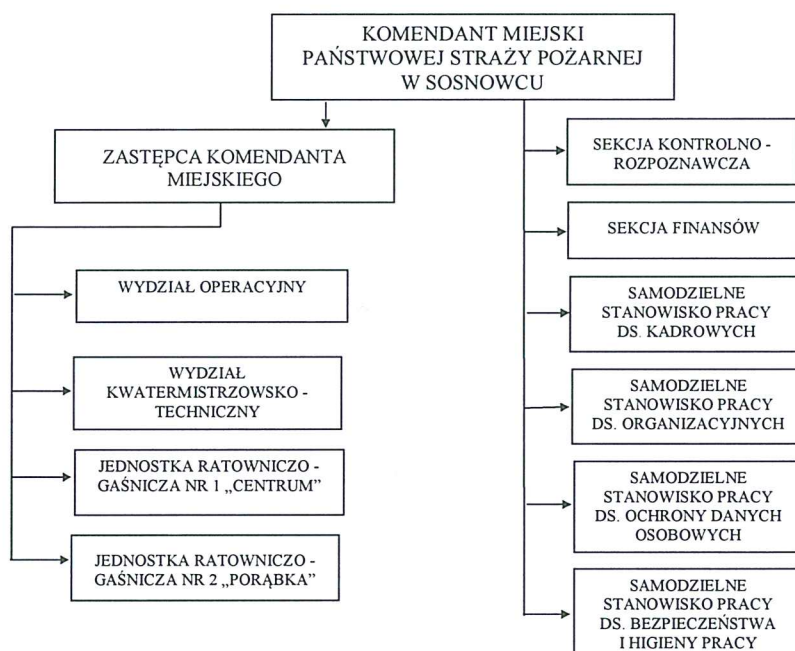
KOMENDANT MIEJSKI PAŃSTWOWEJ STRAŻY POŻARNEJ W SOSNOWCU

ZASTĘPCA KOMENDANTA MIEJSKIEGO

WYDZIAŁ OPERACYJNY

WYDZIAŁ KWATERMISTRZOWSKO - TECHNICZNY

JEDNOSTKA RATOWNICZO - GAŚNICZA NR 1 „CENTRUM"

JEDNOSTKA RATOWNICZO - GAŚNICZA NR 2 „PORĄBKA"

SEKCJA KONTROLNO - ROZPOZNAWCZA

SEKCJA FINANSÓW

SAMODZIELNE STANOWISKO PRACY DS. KADROWYCH

SAMODZIELNE STANOWISKO PRACY DS. ORGANIZACYJNYCH

SAMODZIELNE STANOWISKO PRACY DS. OCHRONY DANYCH OSOBOWYCH

SAMODZIELNE STANOWISKO PRACY DS. BEZPIECZEŃSTWA I HIGIENY PRACY